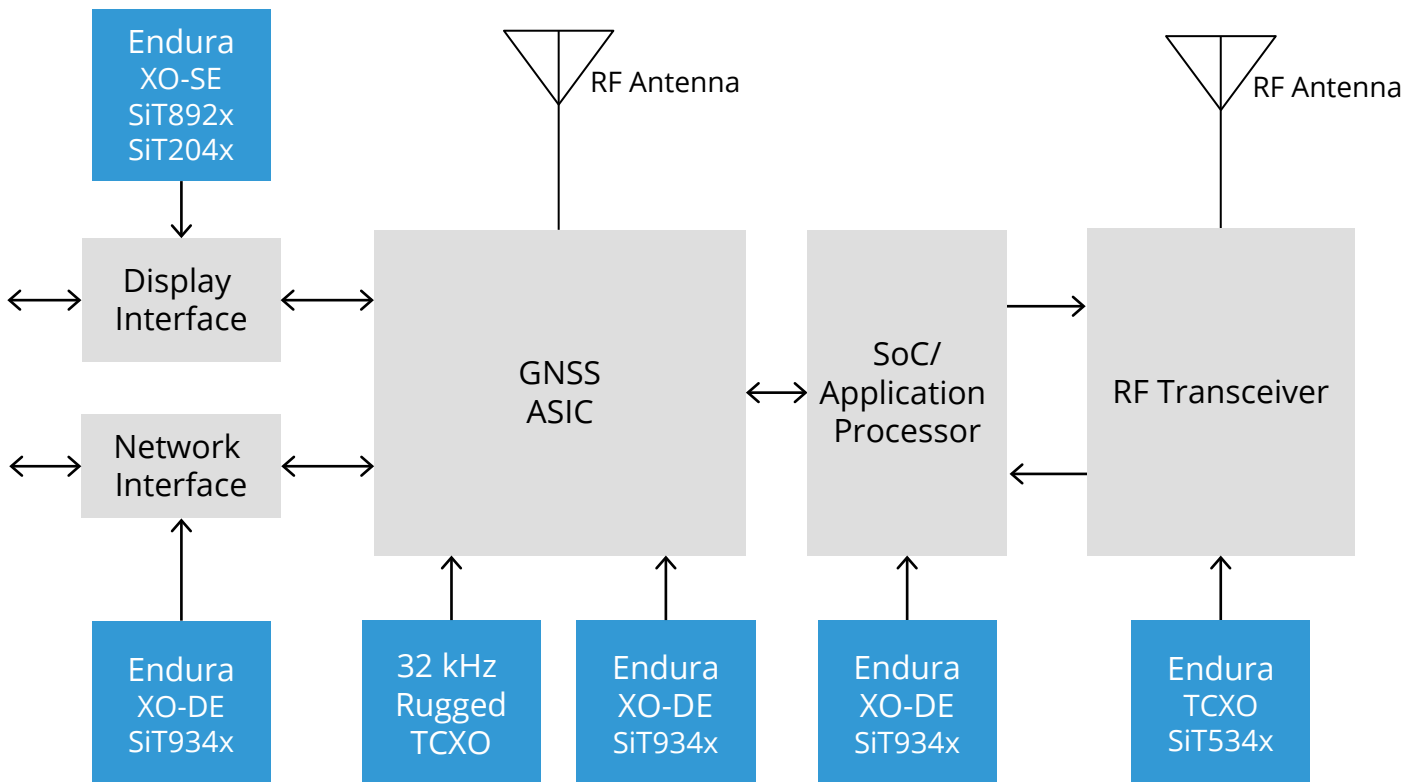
Endura
XO-SE
SiT892x
SiT204x

RF Antenna

RF Antenna

Display
Interface

Network
Interface

GNSS
ASIC

SoC/
Application
Processor

RF Transceiver

Endura
XO-DE
SiT934x

32 kHz
Rugged
TCXO

Endura
XO-DE
SiT934x

Endura
XO-DE
SiT934x

Endura
TCXO
SiT534x